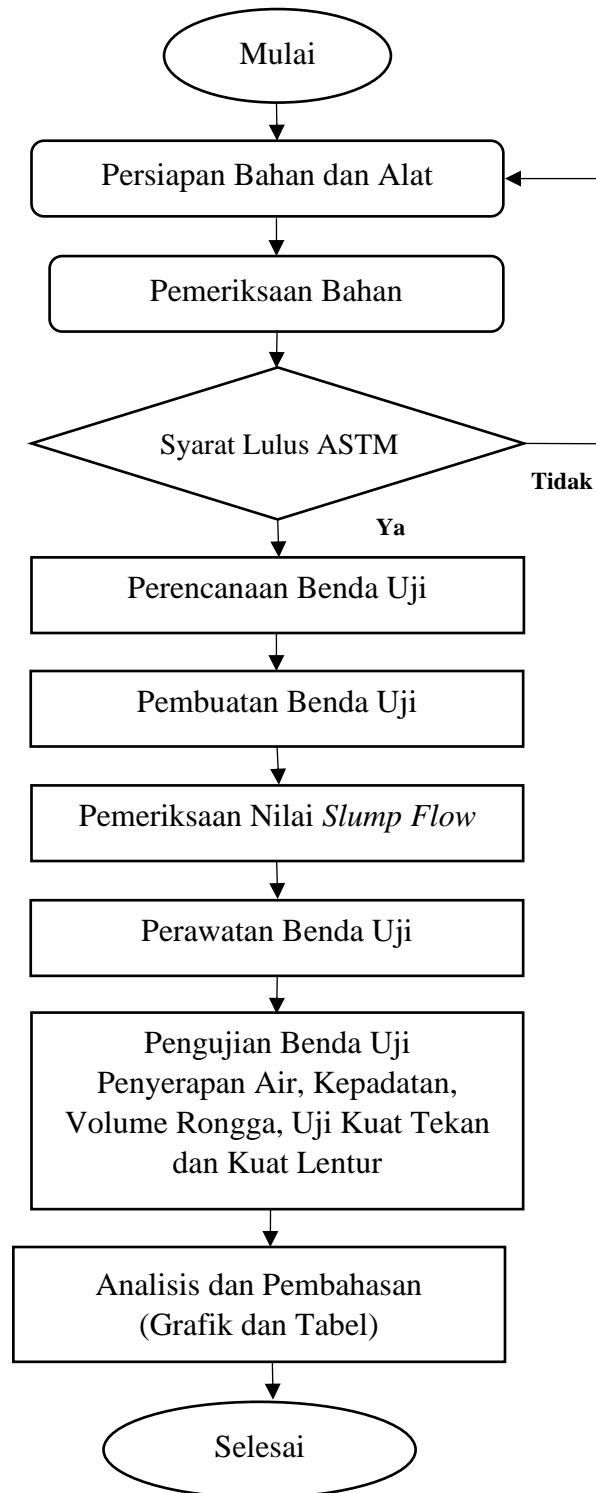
Mulai

Persiapan Bahan dan Alat

Pemeriksaan Bahan

Syarat Lulus ASTM

Tidak

Ya

Perencanaan Benda Uji

Pembuatan Benda Uji

Pemeriksaan Nilai *Slump Flow*

Perawatan Benda Uji

Pengujian Benda Uji Penyerapan Air, Kepadatan, Volume Rongga, Uji Kuat Tekan dan Kuat Lentur

Analisis dan Pembahasan (Grafik dan Tabel)

Selesai